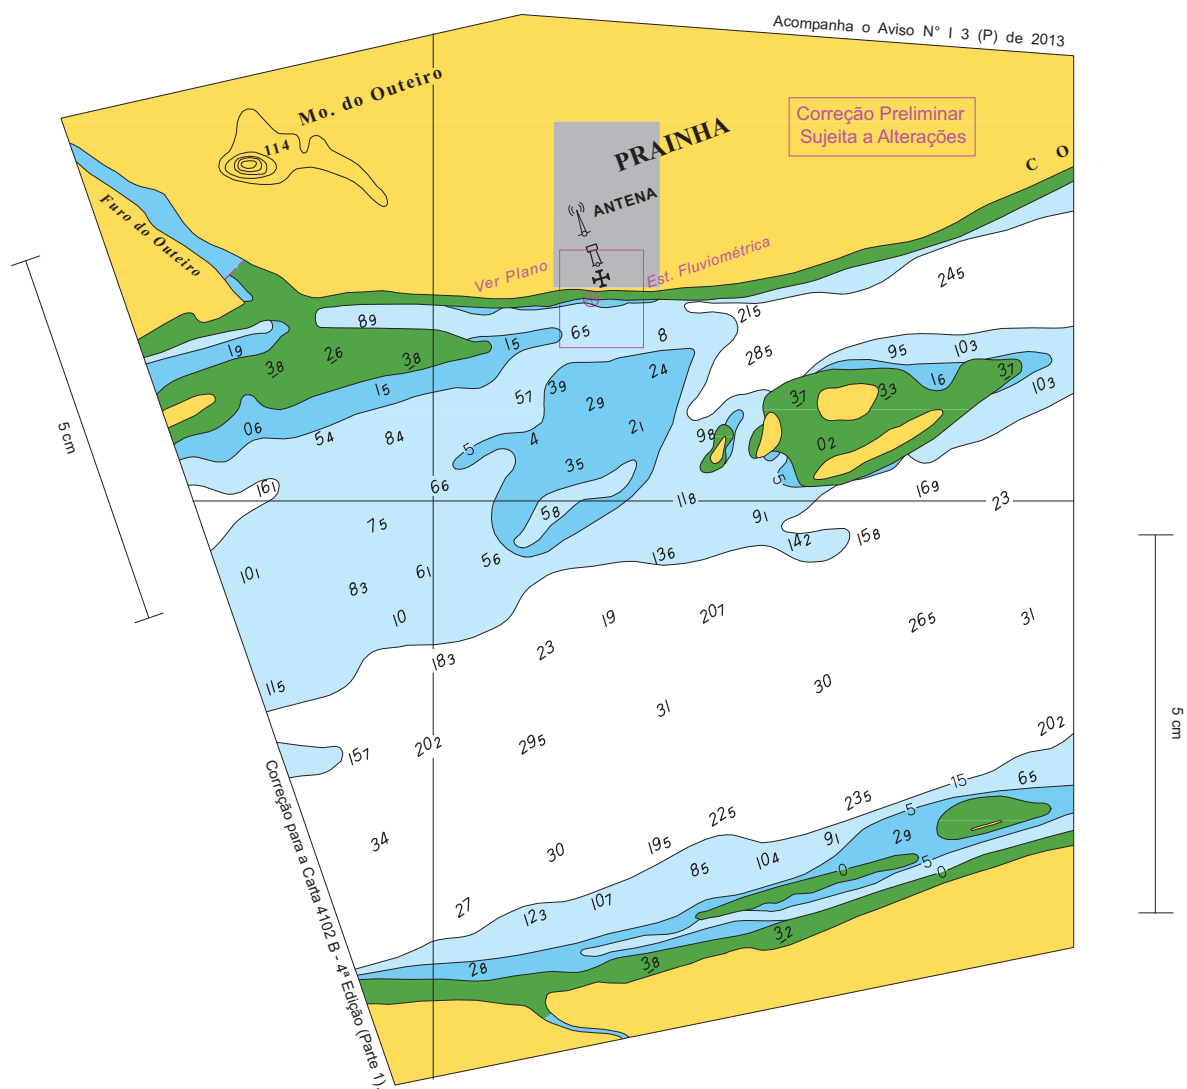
Acompanha o Aviso N° I 3 (P) de 2013

Mo. do Outeiro

114

PRAINHA

Correção Preliminar
Sujeita a Alterações

C O

Furo do Outeiro

ANTENA

Ver Plano

Est. Fluviométrica

245

89

65

8

215

19

38

26

38

15

285

95

103

15

57

39

24

37

33

16

37

103

29

06

54

84

5

4

21

98

02

35

5

161

66

118

169

23

58

91

75

142

158

101

56

136

83

61

10

19

207

265

31

183

23

115

31

30

157

202

295

202

15

65

235

5

225

34

91

29

30

195

104

5

85

0

0

27

107

123

32

28

38

5 cm

5 cm

Correção para a Carta 4102 B - 4ª Edição (Parte 1)